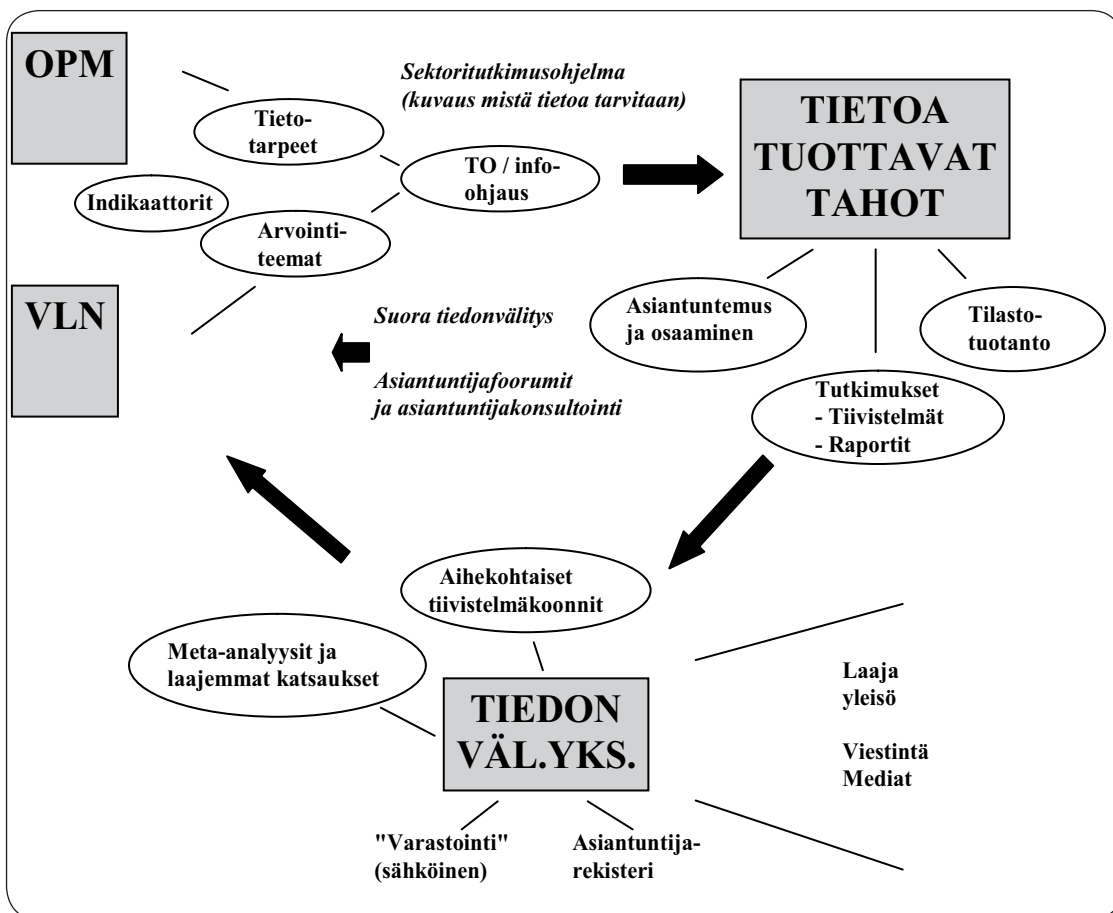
OPM

Sektoritutkimusohjelma
(kuvaus mistä tietoa tarvitaan)

Tietotarpeet

TO / infoohjaus

Indikaattorit

Arviointiteemat

TIETOA TUOTTAVAT TAHOT

VLN

Suora tiedonvälitys

Asiantuntijafoorumit ja asiantuntijakonsultointi

Asiantuntemus ja osaaminen

Tilastotuotanto

Tutkimukset
- Tiivistelmät
- Raportit

Aihekohtaiset tiivistelmäkoonnit

Meta-analyysit ja laajemmat katsaukset

TIEDON VÄL.YKS.

Laaja yleisö

Viestintä
Mediat

"Varastointi" (sähköinen)

Asiantuntijarekisteri